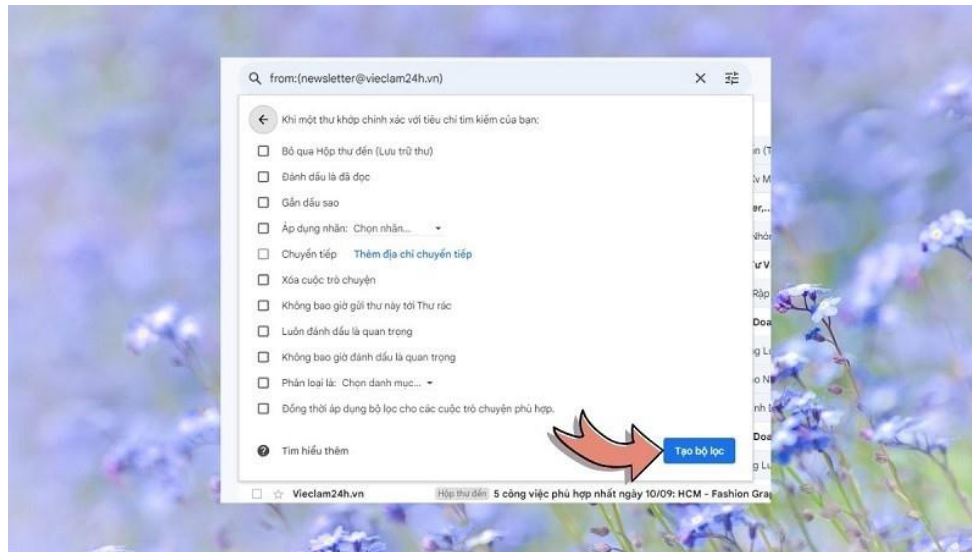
from:(newsletter@vieclam24h.vn)

Khi một thư khớp chính xác với tiêu chí tìm kiếm của bạn:

Bỏ qua Hộp thư đến (Lưu trữ thư)

Đánh dấu là đã đọc

Gắn dấu sao

Áp dụng nhãn: Chọn nhãn...

Chuyển tiếp Thêm địa chỉ chuyển tiếp

Xóa cuộc trò chuyện

Không bao giờ gửi thư này tới Thư rác

Luôn đánh dấu là quan trọng

Không bao giờ đánh dấu là quan trọng

Phân loại là: Chọn danh mục...

Đồng thời áp dụng bộ lọc cho các cuộc trò chuyện phù hợp.

Tìm hiểu thêm

Tạo bộ lọc

Vieclam24h.vn Hộp thư đến 5 công việc phù hợp nhất ngày 10/09: HCM - Fashion Gra